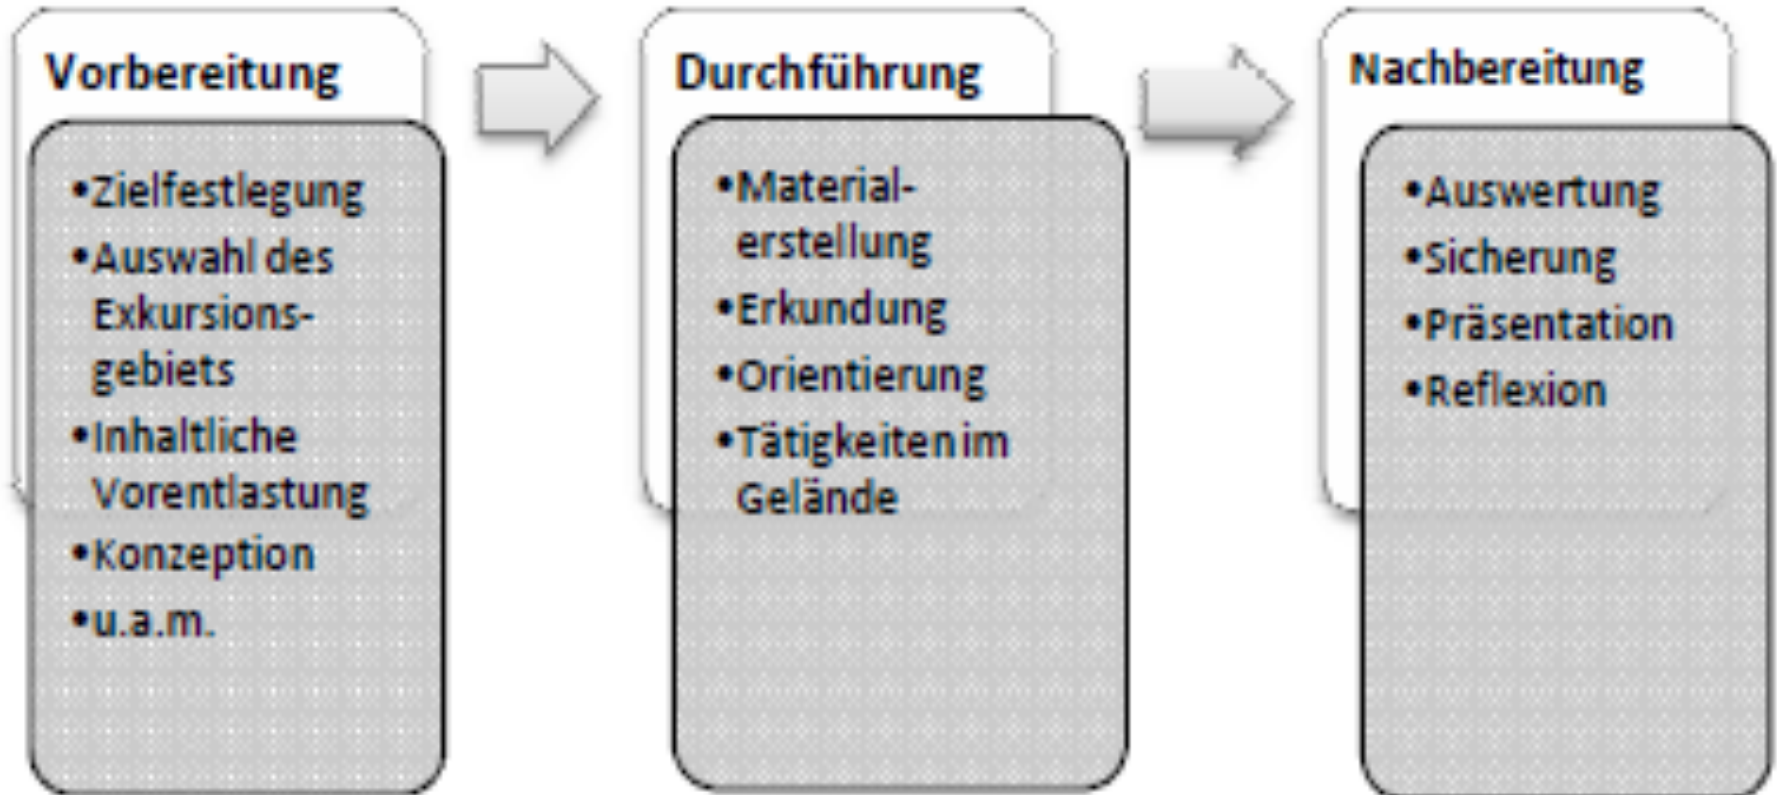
Vorbereitung

- Zielfestlegung
- Auswahl des Exkursionsgebiets
- Inhaltliche Vorentlastung
- Konzeption
- u.a.m.

Durchführung

- Materialerstellung
- Erkundung
- Orientierung
- Tätigkeiten im Gelände

Nachbereitung

- Auswertung
- Sicherung
- Präsentation
- Reflexion